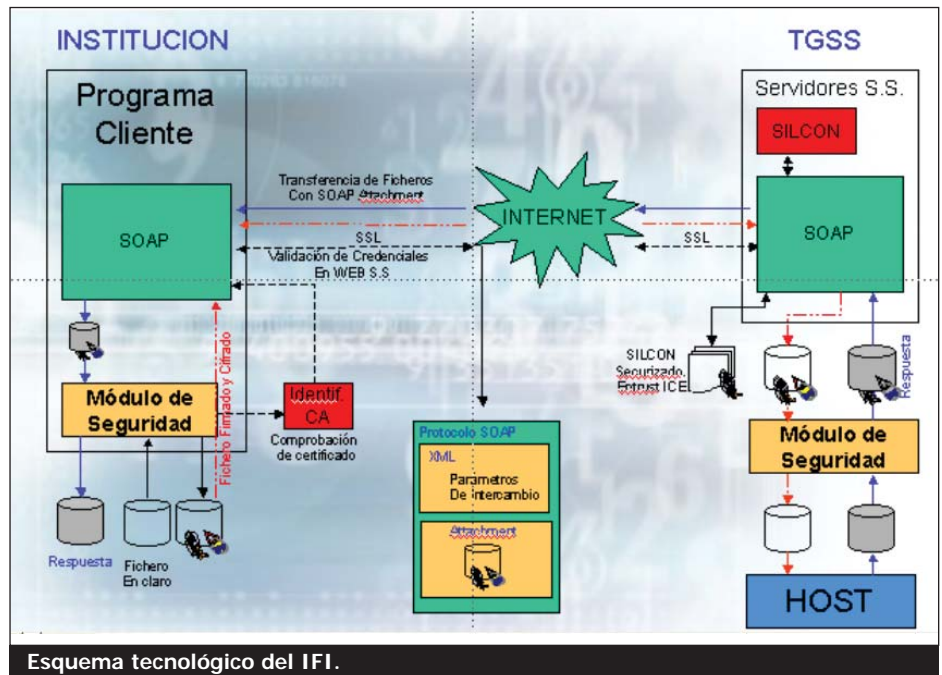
INSTITUCION

TGSS

Programa Cliente

Servidores S.S.

SILCON

Transferencia de Ficheros Con SOAP Attachment

INTERNET

SOAP

SSL

SSL

SOAP

Validación de Credenciales En WEB S.S

Fichero Firmado y Cifrado

Módulo de Seguridad

Identif. CA

Comprobación de certificado

SILCON Securizado Entrust ICE

Respuesta

Protocolo SOAP

XML

Parametros De intercambio

Attachment

Módulo de Seguridad

Respuesta

Fichero En claro

HOST

Esquema tecnológico del IFI.